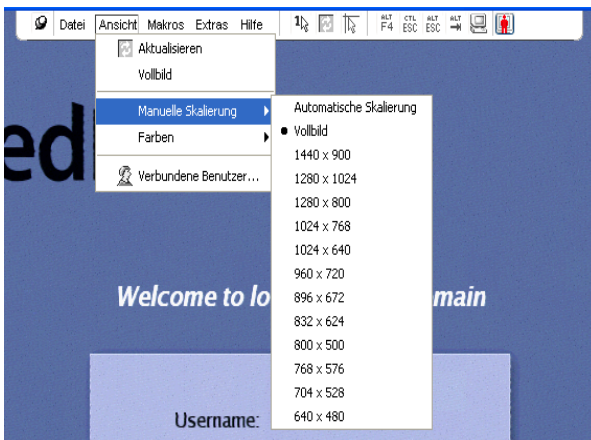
Datei Ansicht Makros Extras Hilfe

ALT F4 CTL ESC ALT ESC ALT

Aktualisieren
Vollbild
Manuelle Skalierung
Farben
Verbundene Benutzer...

Automatische Skalierung
Vollbild
1440 x 900
1280 x 1024
1280 x 800
1024 x 768
1024 x 640
960 x 720
896 x 672
832 x 624
800 x 500
768 x 576
704 x 528
640 x 480

ed

Welcome to lo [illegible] main

Username: